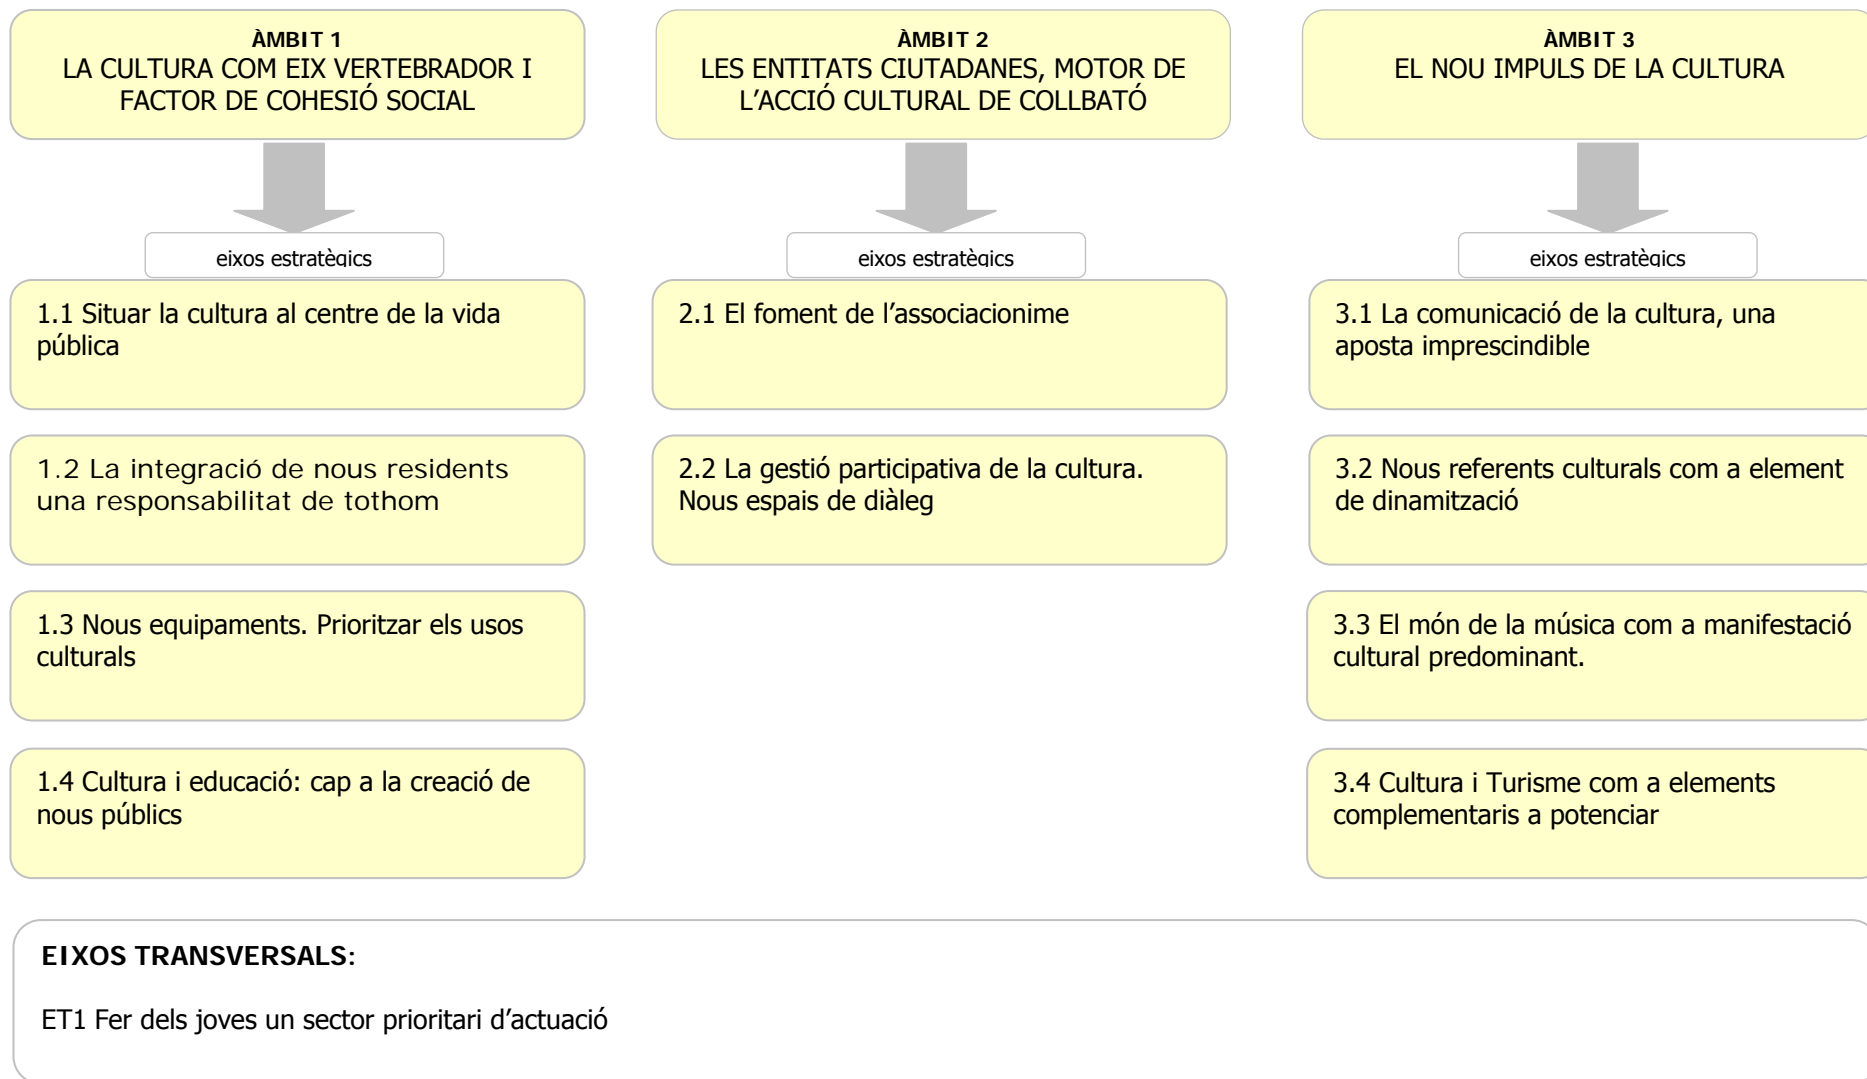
ÀMBIT 1
LA CULTURA COM EIX VERTEBRADOR I FACTOR DE COHESIÓ SOCIAL

eixos estratègics

1.1 Situar la cultura al centre de la vida pública

1.2 La integració de nous residents una responsabilitat de tothom

1.3 Nous equipaments. Prioritzar els usos culturals

1.4 Cultura i educació: cap a la creació de nous públics

ÀMBIT 2
LES ENTITATS CIUTADANES, MOTOR DE L'ACCIÓ CULTURAL DE COLLBATÓ

eixos estratègics

2.1 El foment de l'associacionime

2.2 La gestió participativa de la cultura. Nous espais de diàleg

ÀMBIT 3
EL NOU IMPULS DE LA CULTURA

eixos estratègics

3.1 La comunicació de la cultura, una aposta imprescindible

3.2 Nous referents culturals com a element de dinamització

3.3 El món de la música com a manifestació cultural predominant.

3.4 Cultura i Turisme com a elements complementaris a potenciar

EIXOS TRANSVERSALS:

ET1 Fer dels joves un sector prioritari d'actuació